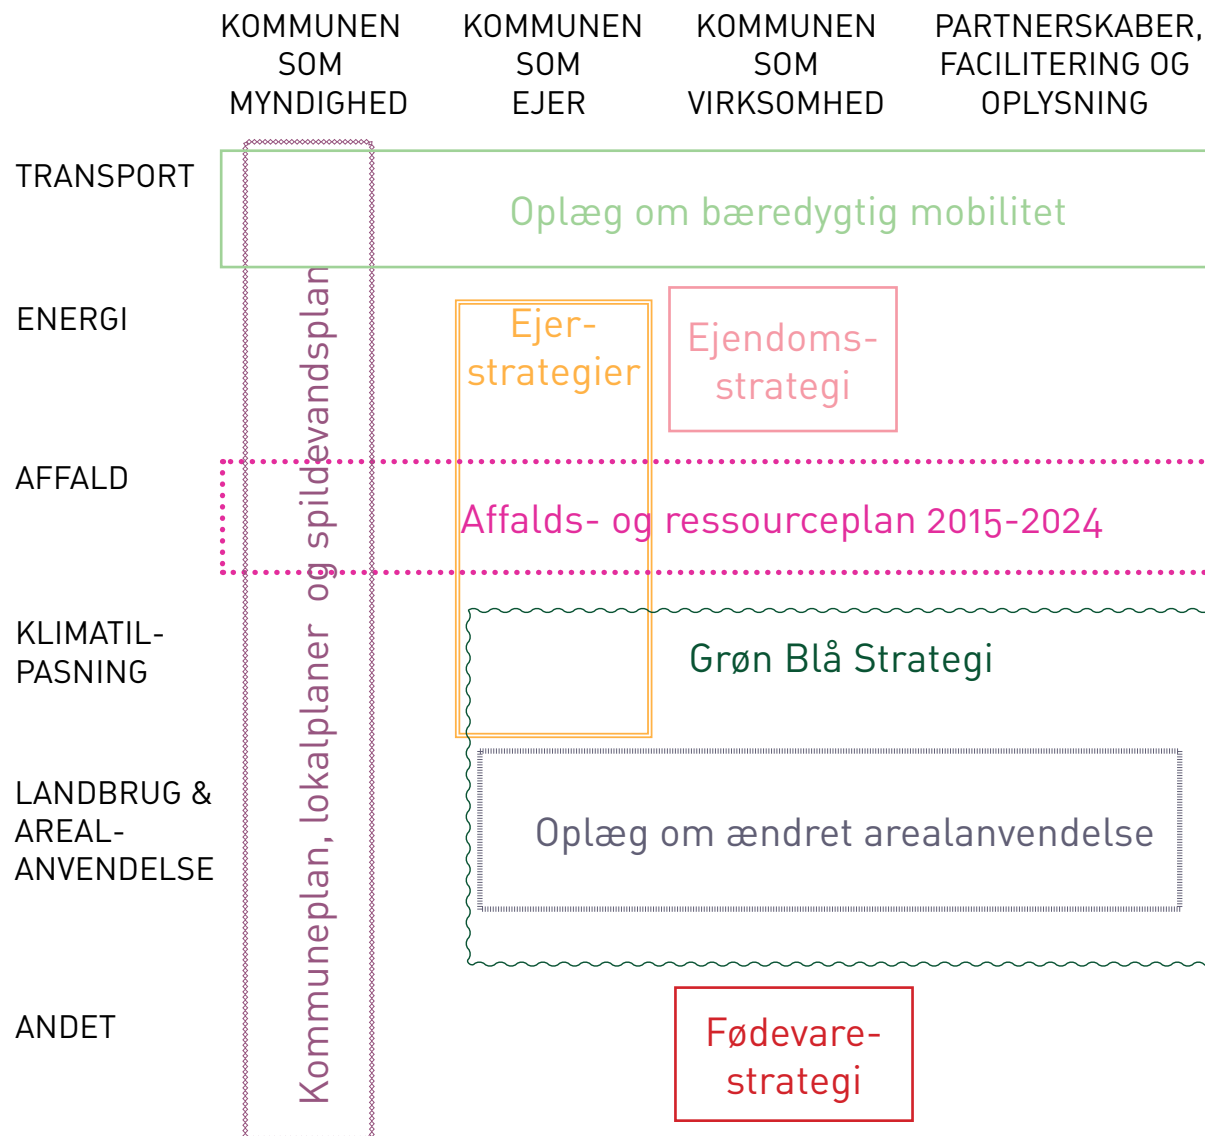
KOMMUNEN SOM MYNDIGHED

KOMMUNEN SOM EJER

KOMMUNEN SOM VIRKSOMHED

PARTNERSKABER, FACILITERING OG OPLYSNING

TRANSPORT

Oplæg om bæredygtig mobilitet

ENERGI

Ejerstrategier

Ejendomsstrategi

AFFALD

Affalds- og ressourceplan 2015-2024

KLIMATILPASNING

Grøn Blå Strategi

LANDBRUG & AREALANVENDELSE

Oplæg om ændret arealanvendelse

ANDET

Fødevarestrategi

Kommuneplan, lokalplaner og spildevandsplan